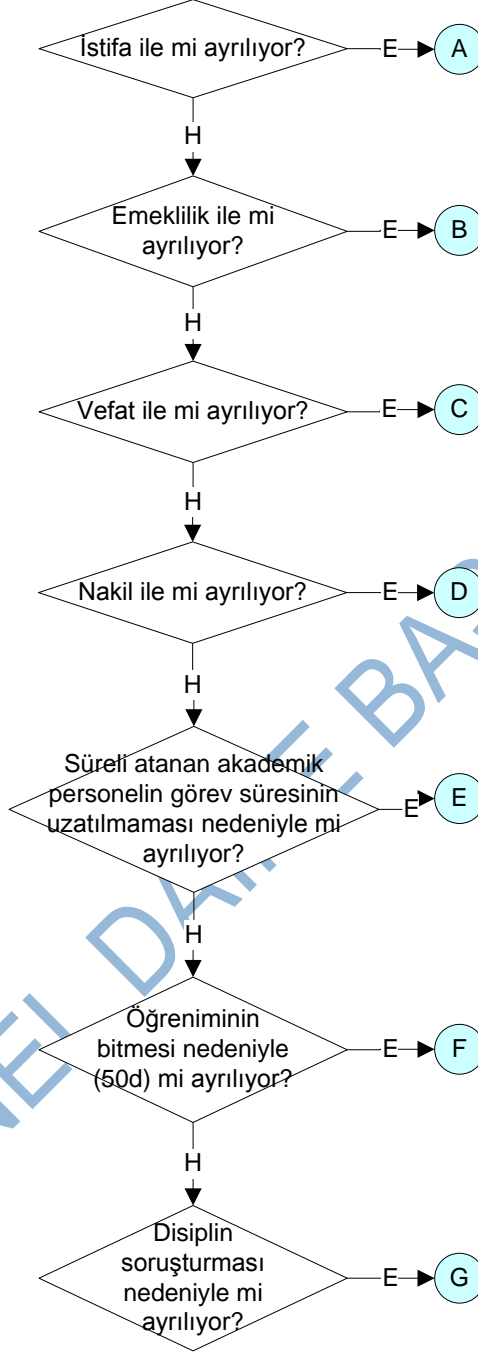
İstifa ile mi ayrılıyor?
E
A
H
Emeklilik ile mi ayrılıyor?
E
B
H
Vefat ile mi ayrılıyor?
E
C
H
Nakil ile mi ayrılıyor?
E
D
H
Süreli atanan akademik personelin görev süresinin uzatılmaması nedeniyle mi ayrılıyor?
E
E
H
Öğreniminin bitmesi nedeniyle (50d) mi ayrılıyor?
E
F
H
Disiplin soruşturması nedeniyle mi ayrılıyor?
E
G
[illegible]EL DAH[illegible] BA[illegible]